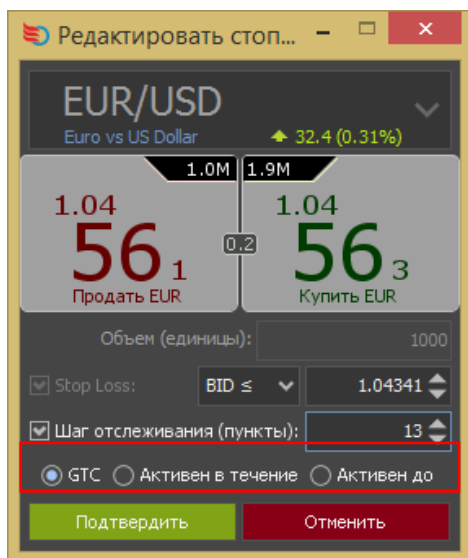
Редактировать стоп...

EUR/USD
Euro vs US Dollar
32.4 (0.31%)

1.0M
1.9M

1.04
56
1
Продать EUR

0.2

1.04
56
3
Купить EUR

Объем (единицы):
1000

Stop Loss:
BID ≤
1.04341

Шаг отслеживания (пункты):
13

GTC
Активен в течение
Активен до

Подтвердить
Отменить